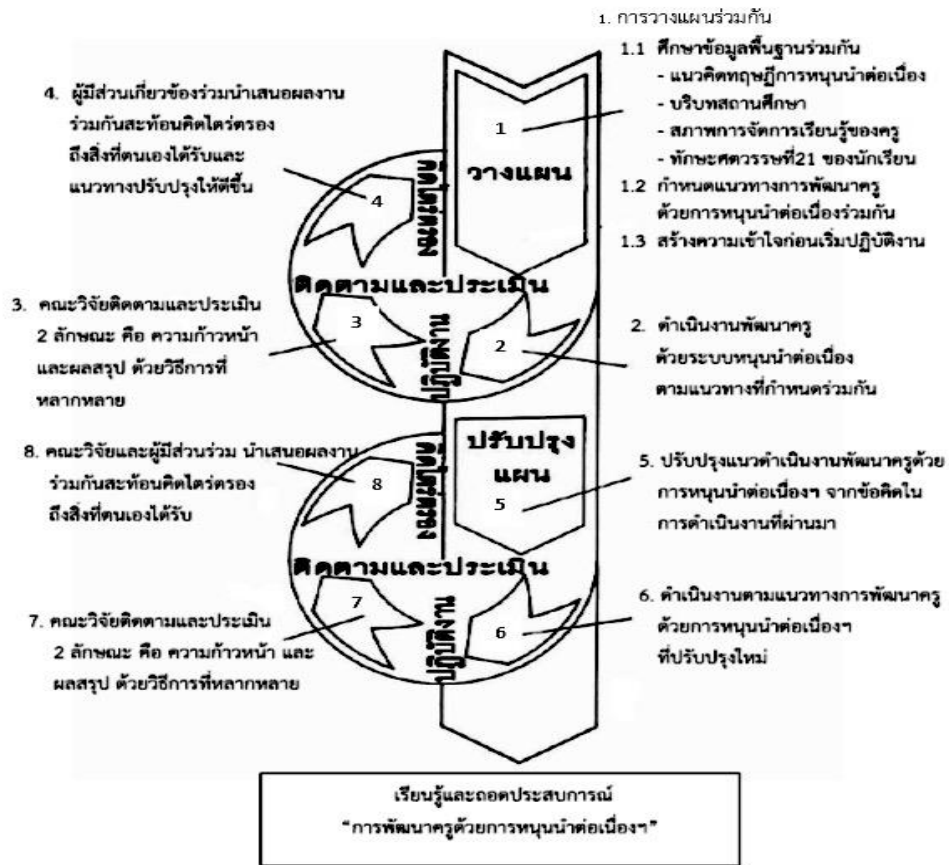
1. การวางแผนร่วมกัน

1.1 ศึกษาข้อมูลพื้นฐานร่วมกัน
- แนวคิดทฤษฎีการหนุนนำต่อเนื่อง
- บริบทสถานศึกษา
- สภาพการจัดการเรียนรู้ของครู
- ทักษะศตวรรษที่21 ของนักเรียน

1.2 กำหนดแนวทางการพัฒนาครูด้วยการหนุนนำต่อเนื่องร่วมกัน

1.3 สร้างความเข้าใจก่อนเริ่มปฏิบัติงาน

4. ผู้มีส่วนเกี่ยวข้องร่วมนำเสนอผลงาน ร่วมกันสะท้อนคิดไตร่ตรอง ถึงสิ่งที่ตนเองได้รับและแนวทางปรับปรุงให้ดีขึ้น

1

วางแผน

4

สะท้อนคิด

ติดตามและประเมิน

3

ปฏิบัติงาน

2

3. คณะวิจัยติดตามและประเมิน 2 ลักษณะ คือ ความก้าวหน้า และผลสรุป ด้วยวิธีการที่หลากหลาย

2. ดำเนินงานพัฒนาครูด้วยระบบหนุนนำต่อเนื่อง ตามแนวทางที่กำหนดร่วมกัน

ปรับปรุงแผน

8. คณะวิจัยและผู้มีส่วนร่วม นำเสนอผลงาน ร่วมกันสะท้อนคิดไตร่ตรอง ถึงสิ่งที่ตนเองได้รับ

8

สะท้อนคิด

5

5. ปรับปรุงแนวดำเนินงานพัฒนาครูด้วยการหนุนนำต่อเนื่องฯ จากข้อคิดในการดำเนินงานที่ผ่านมา

ติดตามและประเมิน

7

ปฏิบัติงาน

6

7. คณะวิจัยติดตามและประเมิน 2 ลักษณะ คือ ความก้าวหน้า และผลสรุป ด้วยวิธีการที่หลากหลาย

6. ดำเนินงานตามแนวทางการพัฒนาครูด้วยการหนุนนำต่อเนื่องฯ ที่ปรับปรุงใหม่

เรียนรู้และถอดประสบการณ์
"การพัฒนาครูด้วยการหนุนนำต่อเนื่องฯ"